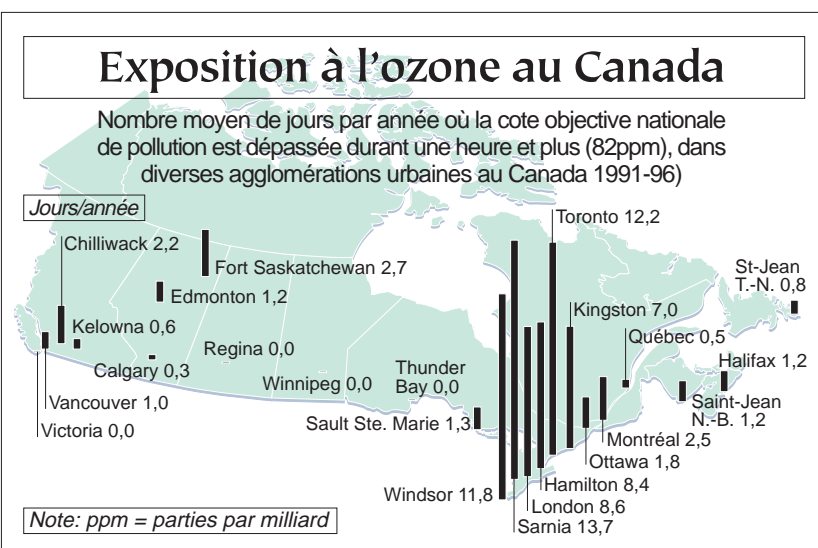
Exposition à l'ozone au Canada

Nombre moyen de jours par année où la cote objective nationale de pollution est dépassée durant une heure et plus (82ppm), dans diverses agglomérations urbaines au Canada 1991-96)

Jours/année

Chilliwack 2,2
Fort Saskatchewan 2,7
Edmonton 1,2
Kelowna 0,6
Regina 0,0
Calgary 0,3
Winnipeg 0,0
Vancouver 1,0
Victoria 0,0
Thunder Bay 0,0
Sault Ste. Marie 1,3
Toronto 12,2
Kingston 7,0
Québec 0,5
St-Jean T.-N. 0,8
Halifax 1,2
Saint-Jean N.-B. 1,2
Montréal 2,5
Ottawa 1,8
Hamilton 8,4
London 8,6
Windsor 11,8
Sarnia 13,7

Note: ppm = parties par milliard